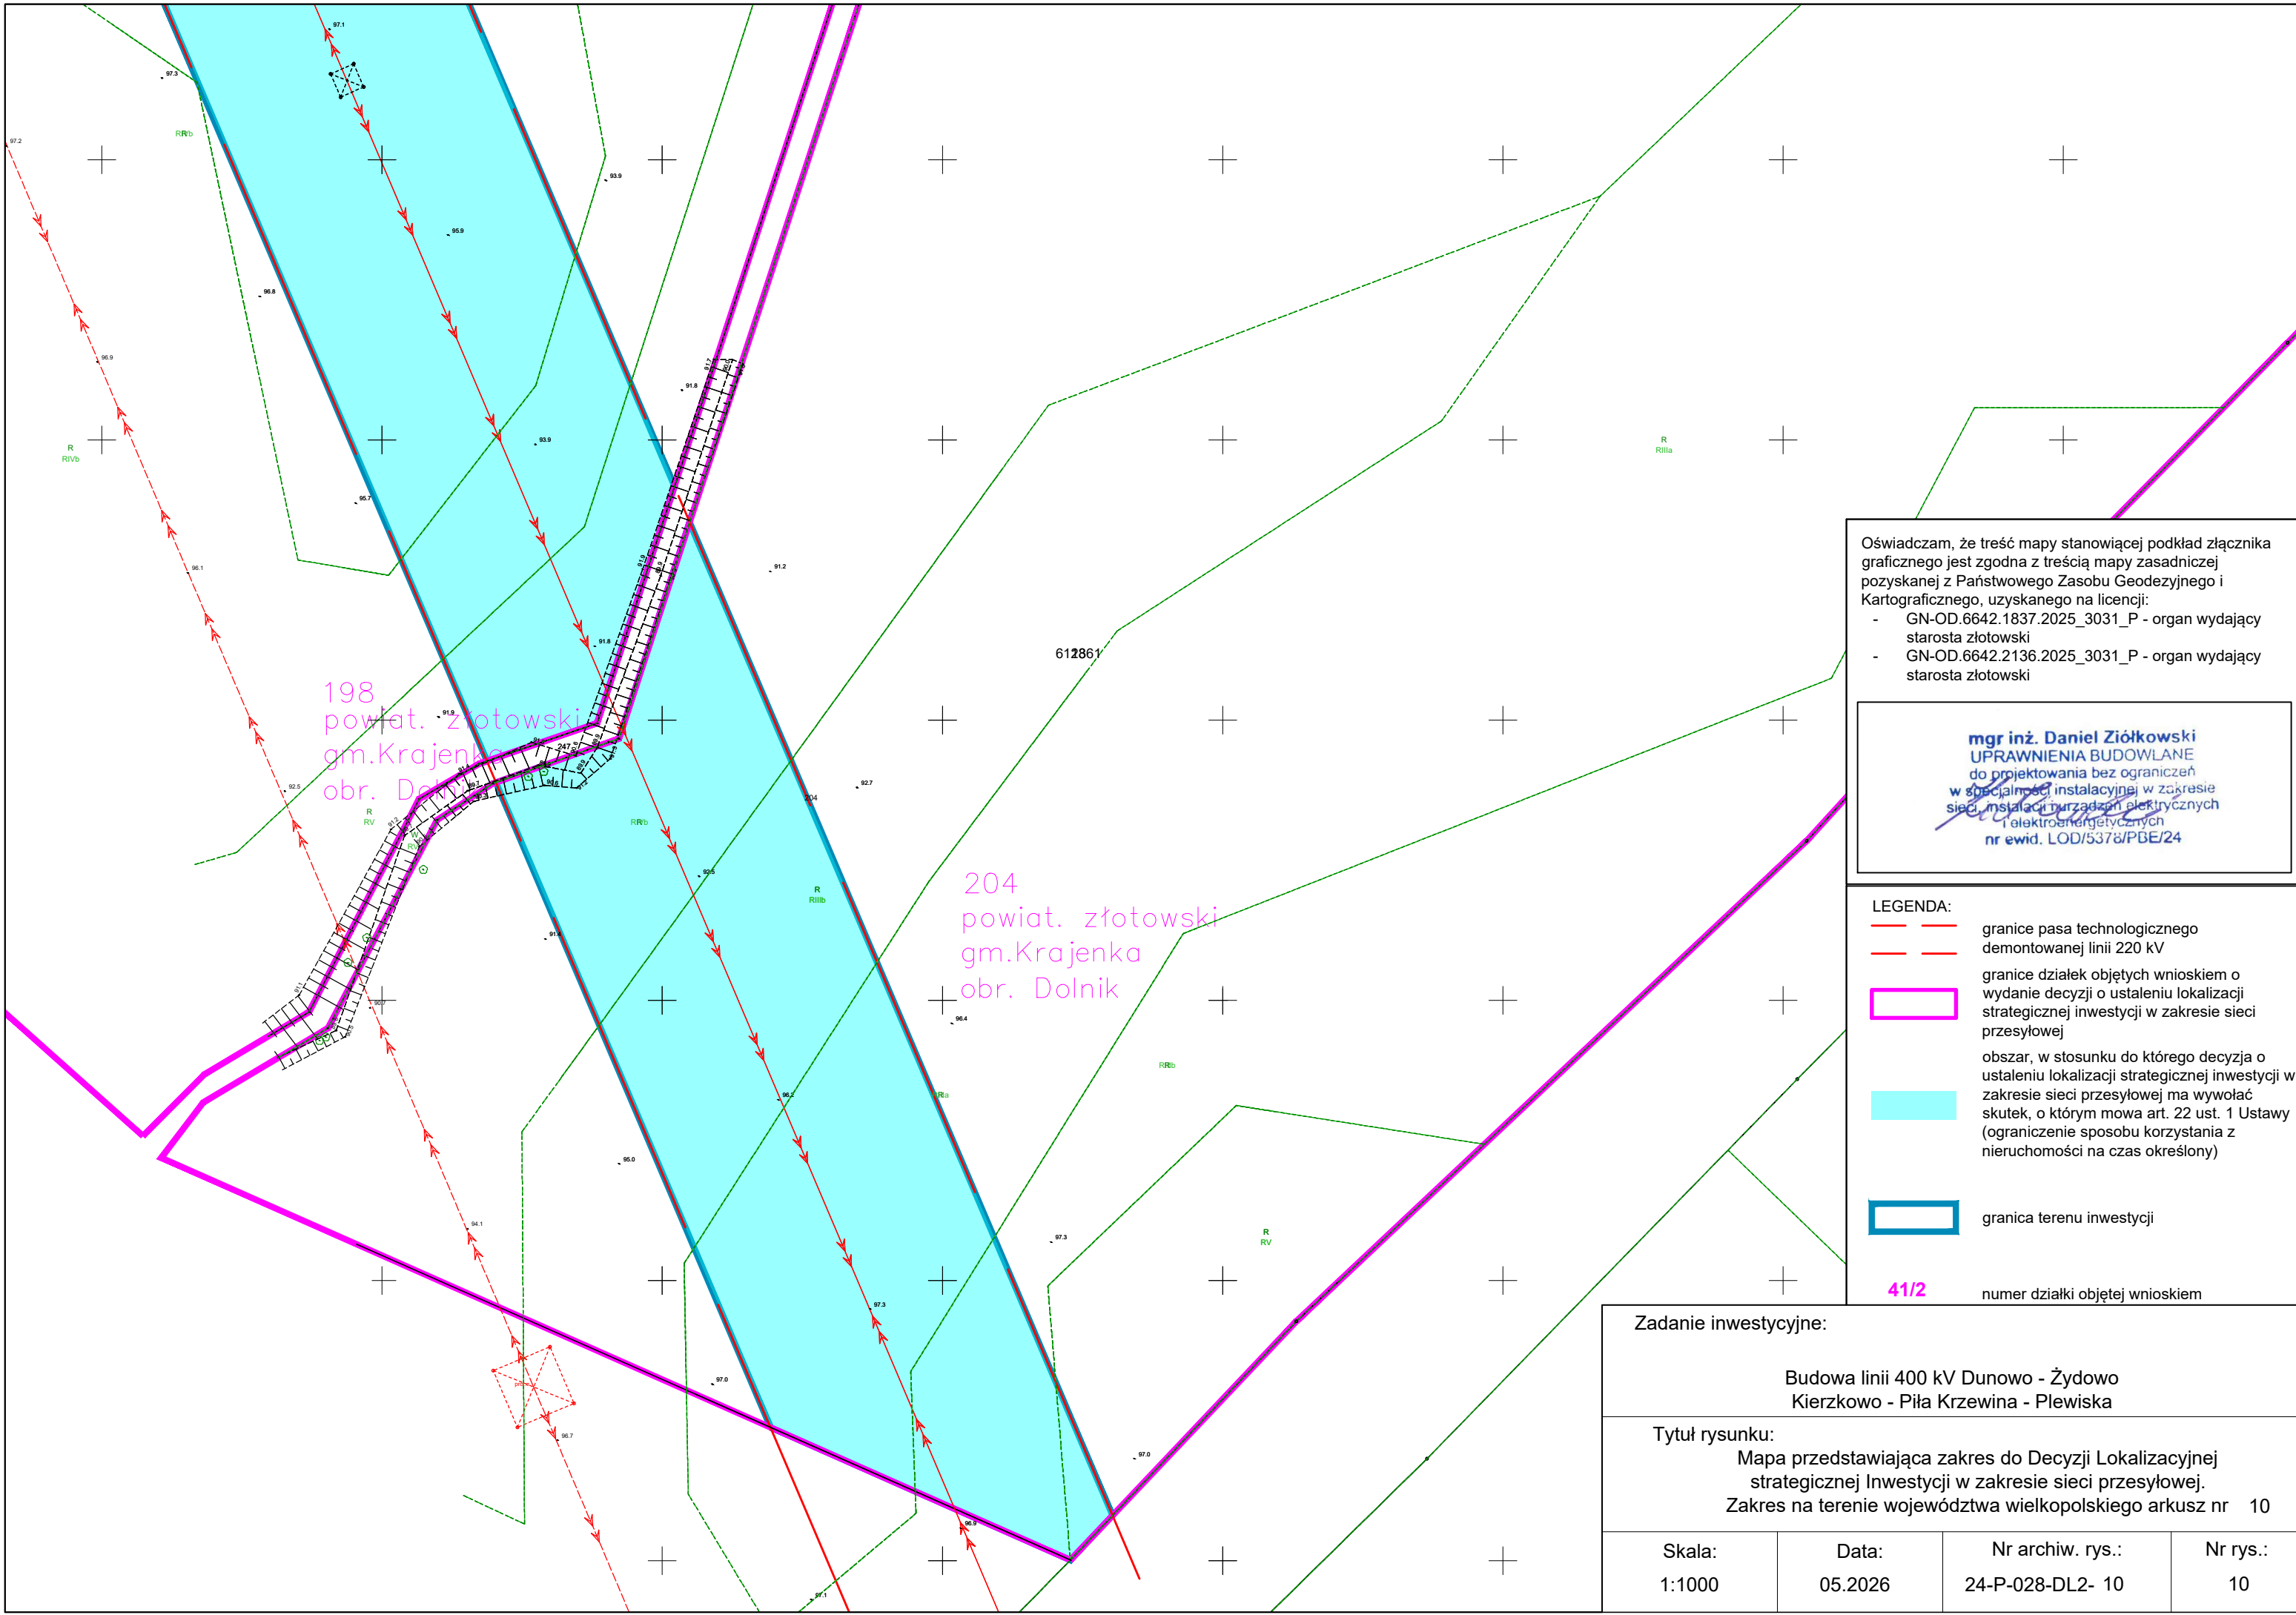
97.1
97.3
97.2
RRVb
93.9
95.9
96.8
96.9
91.8
93.9
R
RIVb
95.7
91.2
96.1
91.8
612861
198
powiat. złotowski
gm.Krajenka
obr. Dolnik
91.9
247
92.7
92.5
R
RV
RRVb
R
RIIIb
204
powiat. złotowski
gm.Krajenka
obr. Dolnik
96.4
RRIIb
96.2
95.0
94.1
97.3
R
RV
97.3
97.0
96.7
97.0
96.9
97.1
R
RIIIa

Oświadczam, że treść mapy stanowiącej podkład złącznika graficznego jest zgodna z treścią mapy zasadniczej pozyskanej z Państwowego Zasobu Geodezyjnego i Kartograficznego, uzyskanego na licencji:
- GN-OD.6642.1837.2025_3031_P - organ wydający starosta złotowski
- GN-OD.6642.2136.2025_3031_P - organ wydający starosta złotowski

mgr inż. Daniel Ziółkowski
UPRAWNIENIA BUDOWLANE
do projektowania bez ograniczeń
w specjalności instalacyjnej w zakresie
sieci, instalacji i urządzeń elektrycznych
i elektroenergetycznych
nr ewid. LOD/5378/PBE/24

LEGENDA:
granice pasa technologicznego demontowanej linii 220 kV
granice działek objętych wnioskiem o wydanie decyzji o ustaleniu lokalizacji strategicznej inwestycji w zakresie sieci przesyłowej
obszar, w stosunku do którego decyzja o ustaleniu lokalizacji strategicznej inwestycji w zakresie sieci przesyłowej ma wywołać skutek, o którym mowa art. 22 ust. 1 Ustawy (ograniczenie sposobu korzystania z nieruchomości na czas określony)
granica terenu inwestycji
41/2 numer działki objętej wnioskiem

Zadanie inwestycyjne:
Budowa linii 400 kV Dunowo - Żydowo Kierzkowo - Piła Krzewina - Plewiska
Tytuł rysunku:
Mapa przedstawiająca zakres do Decyzji Lokalizacyjnej strategicznej Inwestycji w zakresie sieci przesyłowej.
Zakres na terenie województwa wielkopolskiego arkusz nr 10

| Skala: | Data: | Nr archiw. rys.: | Nr rys.: |
|---|---|---|---|
| 1:1000 | 05.2026 | 24-P-028-DL2- 10 | 10 |